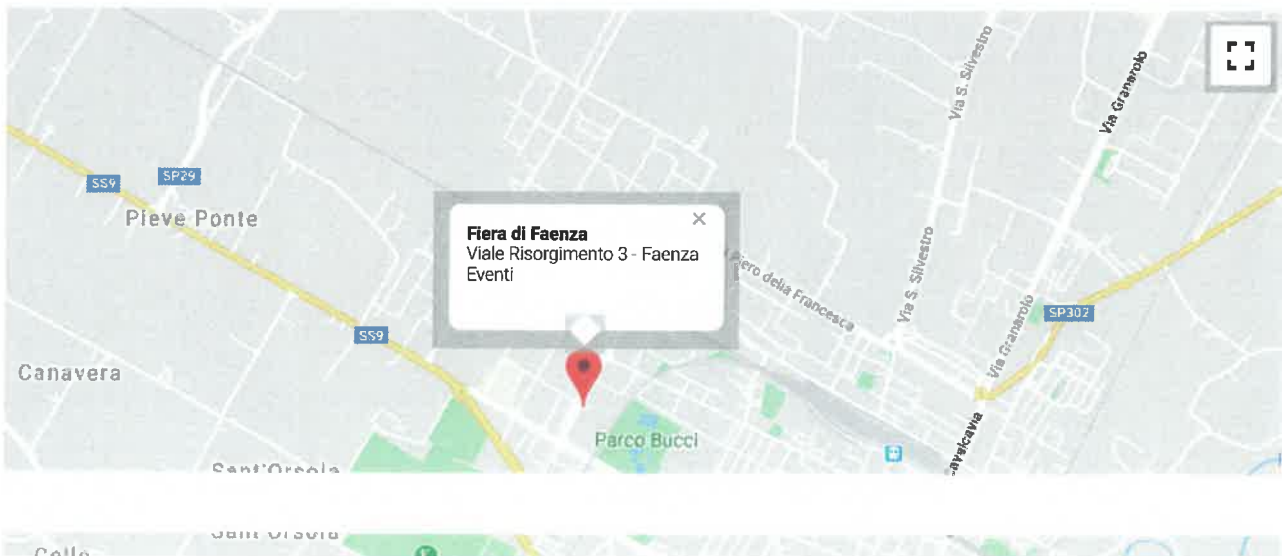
Fiera di Faenza
Viale Risorgimento 3 - Faenza
Eventi
×

SS9
SP29
Pieve Ponte
SS9
Canavera
Sant'Orsola
Parco Bucci
Piero della Francesca
Via S. Silvestro
Via S. Silvestro
Via Granarolo
Via Granarolo
SP302
Cavalcavia
Sant'Orsola
Celle